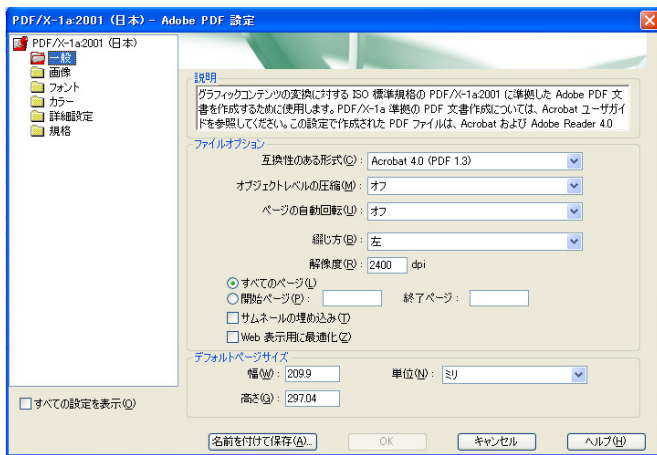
PDF/X-1a:2001 (日本) - Adobe PDF 設定

PDF/X-1a:2001 (日本)
一般
画像
フォント
カラー
詳細設定
規格

説明
グラフィックコンテンツの交換に対する ISO 標準規格の PDF/X-1a:2001 に準拠した Adobe PDF 文書を作成するために使用します。PDF/X-1a 準拠の PDF 文書作成については、Acrobat ユーザガイドを参照してください。この設定で作成された PDF ファイルは、Acrobat および Adobe Reader 4.0

ファイルオプション
互換性のある形式(C): Acrobat 4.0 (PDF 1.3)
オブジェクトレベルの圧縮(M): オフ
ページの自動回転(U): オフ
綴じ方(B): 左
解像度(R): 2400 dpi
すべてのページ(L)
開始ページ(P):
終了ページ:
サムネールの埋め込み(T)
Web 表示用に最適化(Z)

デフォルトページサイズ
幅(W): 209.9
単位(N): ミリ
高さ(G): 297.04

すべての設定を表示(O)

名前を付けて保存(A)...
OK
キャンセル
ヘルプ(H)